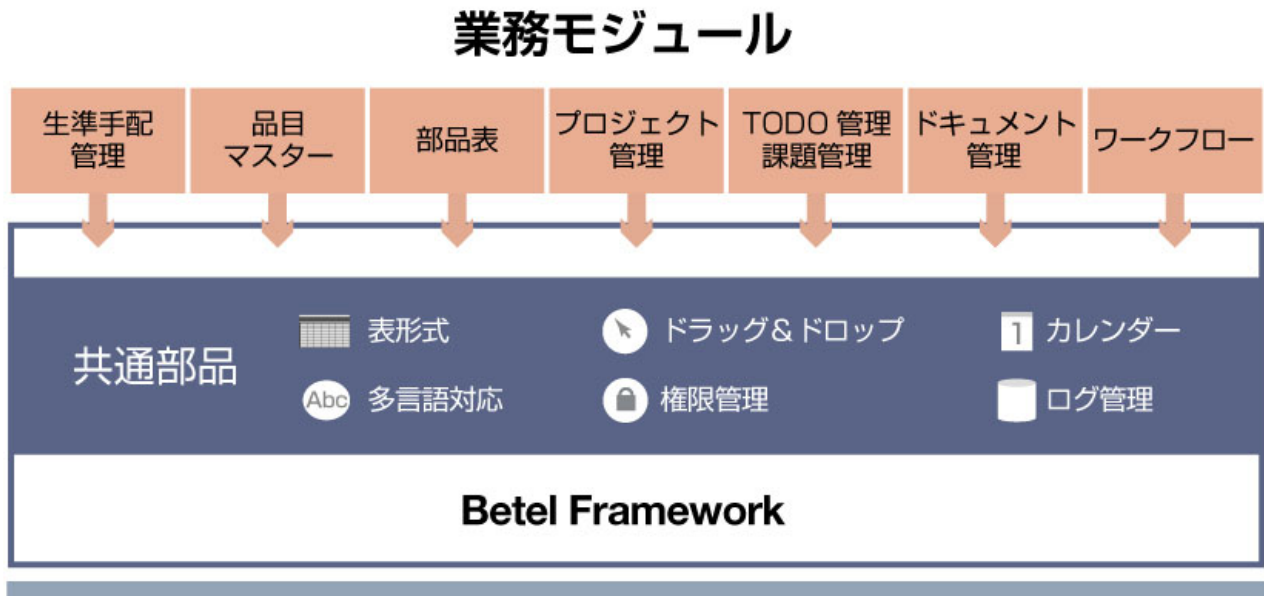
業務モジュール

生準手配
管理

品目
マスター

部品表

プロジェクト
管理

TODO 管理
課題管理

ドキュメント
管理

ワークフロー

共通部品

表形式

ドラッグ＆ドロップ

1 カレンダー

Abc 多言語対応

権限管理

ログ管理

Betel Framework